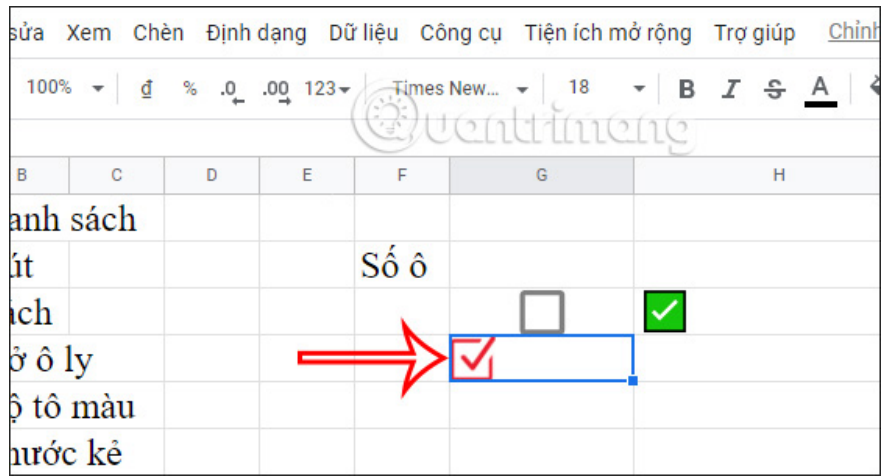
sửa Xem Chèn Định dạng Dữ liệu Công cụ Tiện ích mở rộng Trợ giúp Chỉnh

100% ₫ % .0 .00 123 Times New... 18 B I S A

Quantrimang

| B | C | D | E | F | G | H |
|---|---|---|---|---|---|---|
| anh sách | | | | | | |
| út | | | | Số ô | | |
| ách | | | | | ☐ | ✓ |
| ở ô ly | | | | | ☑ | |
| ộ tô màu | | | | | | |
| hước kẻ | | | | | | |